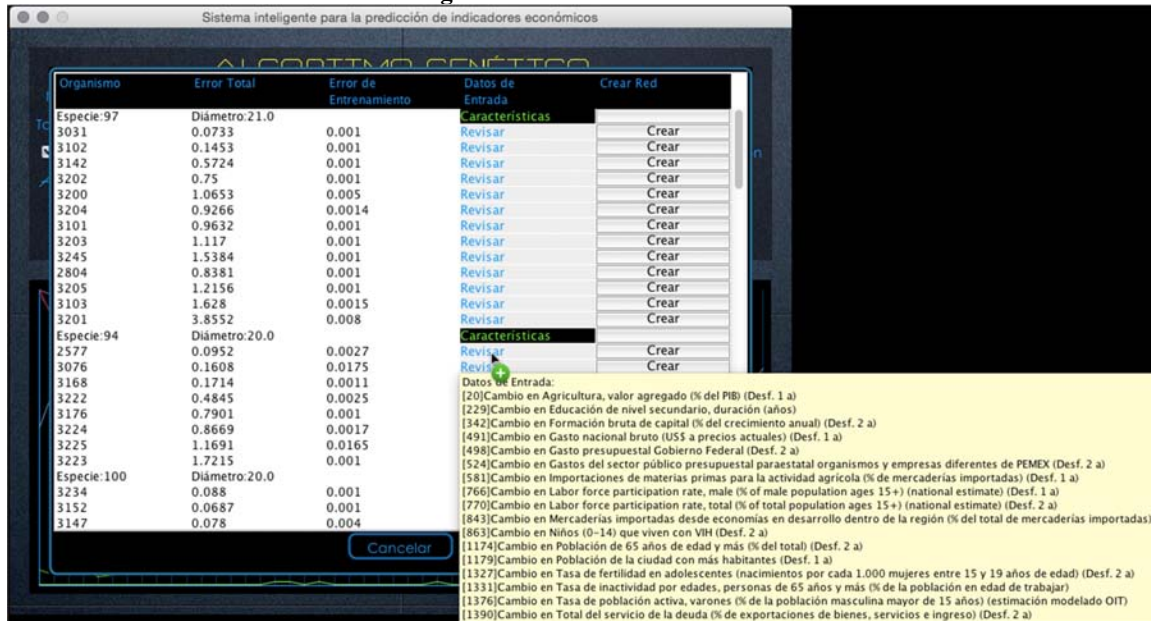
Sistema inteligente para la predicción de indicadores económicos

ALGORITMO GENÉTICO

| Organismo | Error Total | Error de Entrenamiento | Datos de Entrada | Crear Red |
|---|---|---|---|---|
| Especie:97 | Diámetro:21.0 | | Características | |
| 3031 | 0.0733 | 0.001 | Revisar | Crear |
| 3102 | 0.1453 | 0.001 | Revisar | Crear |
| 3142 | 0.5724 | 0.001 | Revisar | Crear |
| 3202 | 0.75 | 0.001 | Revisar | Crear |
| 3200 | 1.0653 | 0.005 | Revisar | Crear |
| 3204 | 0.9266 | 0.0014 | Revisar | Crear |
| 3101 | 0.9632 | 0.001 | Revisar | Crear |
| 3203 | 1.117 | 0.001 | Revisar | Crear |
| 3245 | 1.5384 | 0.001 | Revisar | Crear |
| 2804 | 0.8381 | 0.001 | Revisar | Crear |
| 3205 | 1.2156 | 0.001 | Revisar | Crear |
| 3103 | 1.628 | 0.0015 | Revisar | Crear |
| 3201 | 3.8552 | 0.008 | Revisar | Crear |
| Especie:94 | Diámetro:20.0 | | Características | |
| 2577 | 0.0952 | 0.0027 | Revisar | Crear |
| 3076 | 0.1608 | 0.0175 | Revisar | Crear |
| 3168 | 0.1714 | 0.0011 | | |
| 3222 | 0.4845 | 0.0025 | | |
| 3176 | 0.7901 | 0.001 | | |
| 3224 | 0.8669 | 0.0017 | | |
| 3225 | 1.1691 | 0.0165 | | |
| 3223 | 1.7215 | 0.001 | | |
| Especie:100 | Diámetro:20.0 | | | |
| 3234 | 0.088 | 0.001 | | |
| 3152 | 0.0687 | 0.001 | | |
| 3147 | 0.078 | 0.004 | | |

Cancelar

Datos de Entrada:
[20]Cambio en Agricultura, valor agregado (% del PIB) (Desf. 1 a)
[229]Cambio en Educación de nivel secundario, duración (años)
[342]Cambio en Formación bruta de capital (% del crecimiento anual) (Desf. 2 a)
[491]Cambio en Gasto nacional bruto (US$ a precios actuales) (Desf. 1 a)
[498]Cambio en Gasto presupuestal Gobierno Federal (Desf. 2 a)
[524]Cambio en Gastos del sector público presupuestal paraestatal organismos y empresas diferentes de PEMEX (Desf. 2 a)
[581]Cambio en Importaciones de materias primas para la actividad agrícola (% de mercaderías importadas) (Desf. 1 a)
[766]Cambio en Labor force participation rate, male (% of male population ages 15+) (national estimate) (Desf. 1 a)
[770]Cambio en Labor force participation rate, total (% of total population ages 15+) (national estimate) (Desf. 2 a)
[843]Cambio en Mercaderías importadas desde economías en desarrollo dentro de la región (% del total de mercaderías importadas)
[863]Cambio en Niños (0-14) que viven con VIH (Desf. 2 a)
[1174]Cambio en Población de 65 años de edad y más (% del total) (Desf. 2 a)
[1179]Cambio en Población de la ciudad con más habitantes (Desf. 1 a)
[1327]Cambio en Tasa de fertilidad en adolescentes (nacimientos por cada 1.000 mujeres entre 15 y 19 años de edad) (Desf. 2 a)
[1331]Cambio en Tasa de inactividad por edades, personas de 65 años y más (% de la población en edad de trabajar)
[1376]Cambio en Tasa de población activa, varones (% de la población masculina mayor de 15 años) (estimación modelado OIT)
[1390]Cambio en Total del servicio de la deuda (% de exportaciones de bienes, servicios e ingreso) (Desf. 2 a)